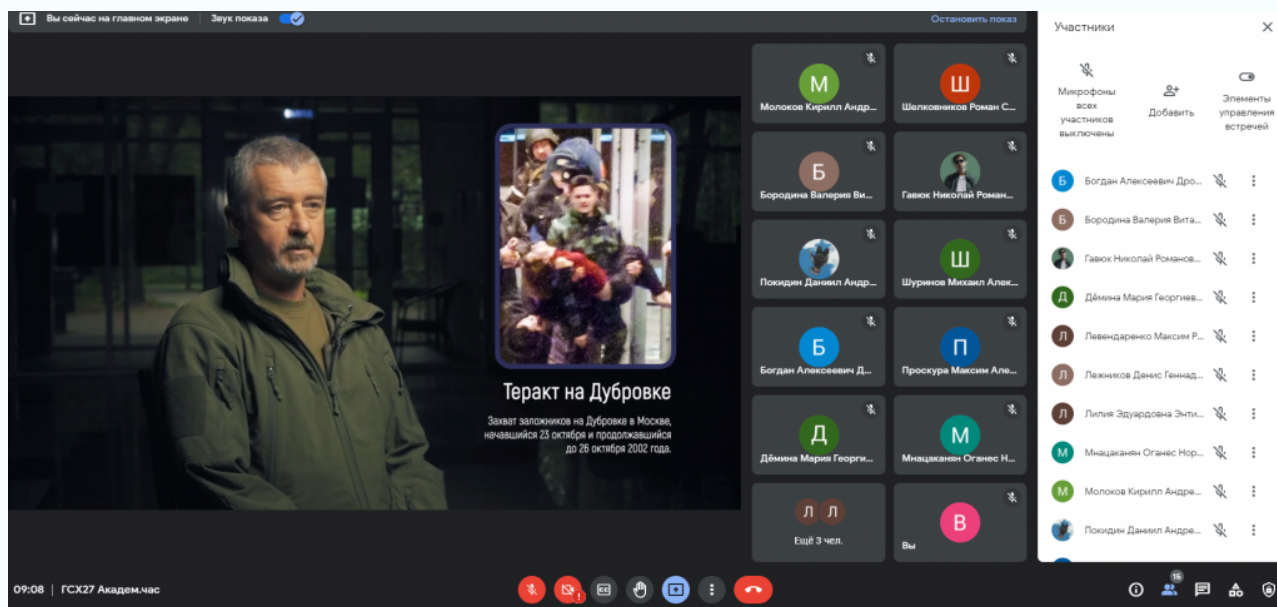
Вы сейчас на главном экране | Звук показа
Остановить показ

Теракт на Дубровке
Захват заложников на Дубровке в Москве, начавшийся 23 октября и продолжавшийся до 26 октября 2002 года.

М
Молоков Кирилл Андр...
Ш
Шелковников Роман С...
Б
Бородина Валерия Ви...
Гавюк Николай Роман...
Покидин Даниил Андр...
Ш
Шуринов Михаил Алек...
Б
Богдан Алексеевич Д...
П
Проскура Максим Але...
Д
Дёмина Мария Георги...
М
Мнацаканян Оганес Н...
Л Л
Ещё 3 чел.
В
Вы

Участники
Микрофоны всех участников выключены
Добавить
Элементы управления встречей

Б Богдан Алексеевич Дро...
Б Бородина Валерия Вита...
Гавюк Николай Романов...
Д Дёмина Мария Георгиев...
Л Левендаренко Максим Р...
Л Лежников Денис Геннад...
Л Лилия Эдуардовна Энти...
М Мнацаканян Оганес Нор...
М Молоков Кирилл Андре...
Покидин Даниил Андре...

09:08 | ГСХ27 Академ.час
15